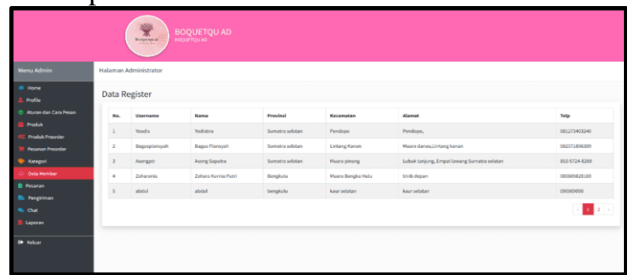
BOQUETQU AD
boquetqu ad

Menu Admin

Home
Profile
Aturan dan Cara Pesan
Produk
Produk Preorder
Pesanan Preorder
Kategori
Data Member
Pesanan
Pengiriman
Chat
Laporan
Keluar

Halaman Administrator

Data Register

| No. | Username | Nama | Provinsi | Kecamatan | Alamat | Telp |
|---|---|---|---|---|---|---|
| 1 | Yosdira | Yoditstra | Sumatra selatan | Pendopo | Pendopo, | 081273403240 |
| 2 | Bagasprasnyah | Bagas Fiansyah | Sumatra selatan | Lintang Kanan | Muara danau,Lintang kanan | 082371898389 |
| 3 | Awngazr | Awng Saputra | Sumatra selatan | Muara pinang | lubuk tanjung, Empat lawang Sumatra selatan | 852-5724-8280 |
| 4 | Zaharanis | Zahara Kurnia Putri | Bengkulu | Muara Bangka Hulu | tiriik depan | 085989828100 |
| 5 | abdul | abdul | bengkulu | kaur selatan | kaur selatan | 090909090 |

‹ 1 2 ›